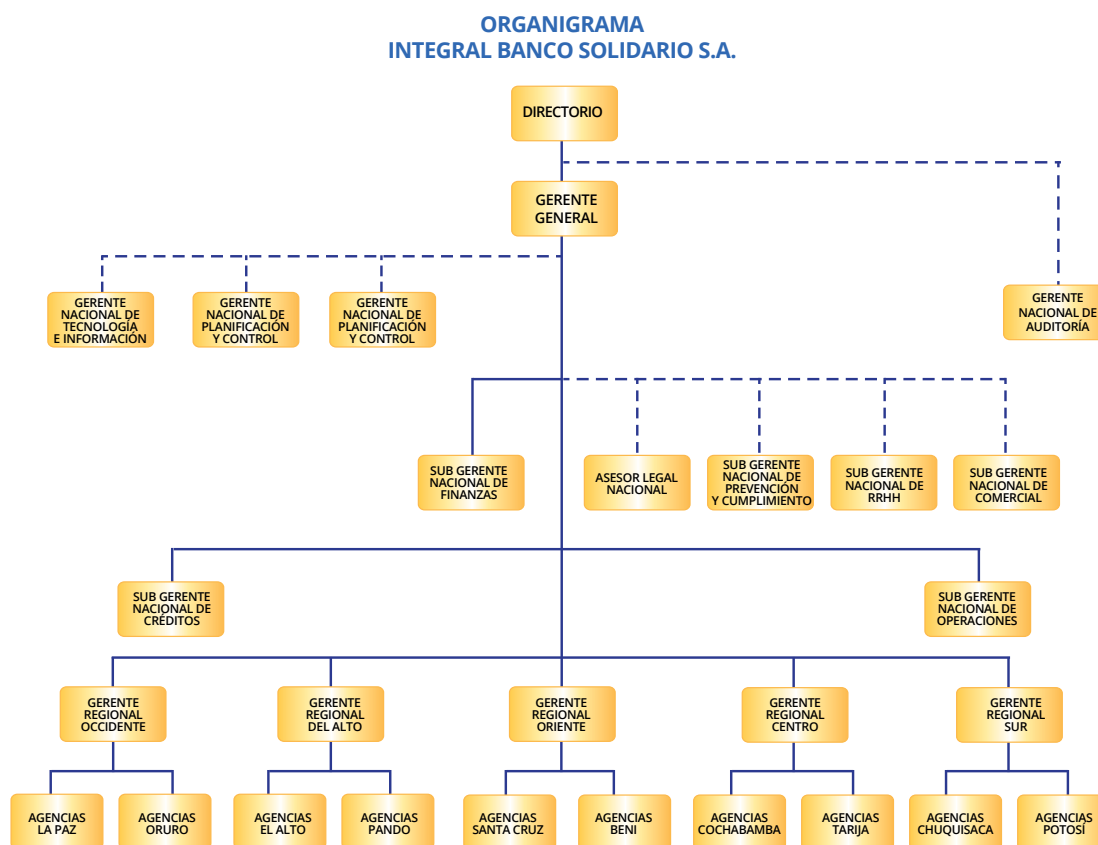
ORGANIGRAMA
INTEGRAL BANCO SOLIDARIO S.A.

DIRECTORIO

GERENTE GENERAL

GERENTE NACIONAL DE TECNOLOGÍA E INFORMACIÓN

GERENTE NACIONAL DE PLANIFICACIÓN Y CONTROL

GERENTE NACIONAL DE PLANIFICACIÓN Y CONTROL

GERENTE NACIONAL DE AUDITORÍA

SUB GERENTE NACIONAL DE FINANZAS

ASESOR LEGAL NACIONAL

SUB GERENTE NACIONAL DE PREVENCIÓN Y CUMPLIMIENTO

SUB GERENTE NACIONAL DE RRHH

SUB GERENTE NACIONAL DE COMERCIAL

SUB GERENTE NACIONAL DE CRÉDITOS

SUB GERENTE NACIONAL DE OPERACIONES

GERENTE REGIONAL OCCIDENTE

GERENTE REGIONAL DEL ALTO

GERENTE REGIONAL ORIENTE

GERENTE REGIONAL CENTRO

GERENTE REGIONAL SUR

AGENCIAS LA PAZ

AGENCIAS ORURO

AGENCIAS EL ALTO

AGENCIAS PANDO

AGENCIAS SANTA CRUZ

AGENCIAS BENI

AGENCIAS COCHABAMBA

AGENCIAS TARIJA

AGENCIAS CHUQUISACA

AGENCIAS POTOSÍ